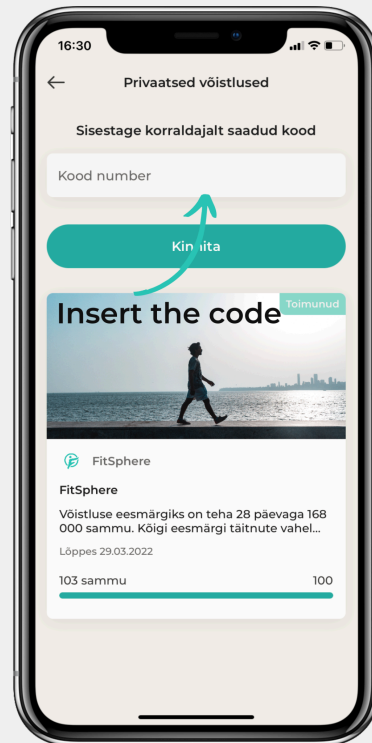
16:30

←

Privaatsed võistlused

Sisestage korraldajalt saadud kood

Kood number

Kinnita

Insert the code

Toimunud

FitSphere

FitSphere

Võistluse eesmärgiks on teha 28 päevaga 168 000 sammu. Kõigi eesmärgi täitnute vahel...

Lõppes 29.03.2022

103 sammu

100